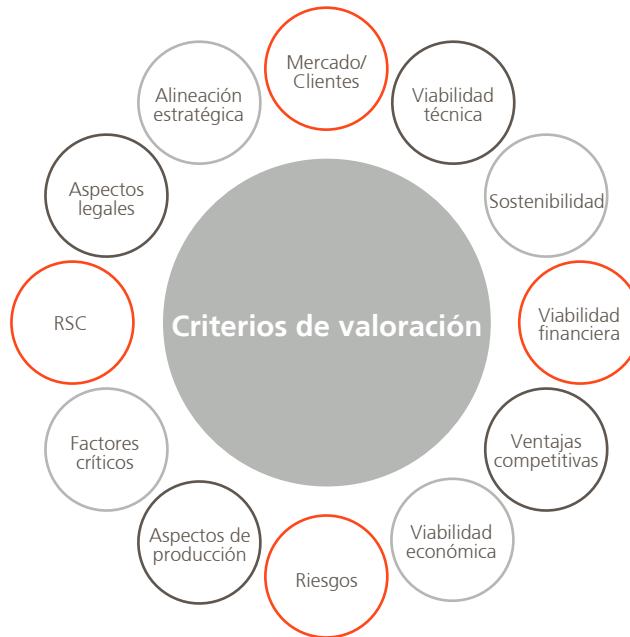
Criterios de valoración

Mercado/ Clientes

Viabilidad técnica

Sostenibilidad

Viabilidad financiera

Ventajas competitivas

Viabilidad económica

Riesgos

Aspectos de producción

Factores críticos

RSC

Aspectos legales

Alineación estratégica